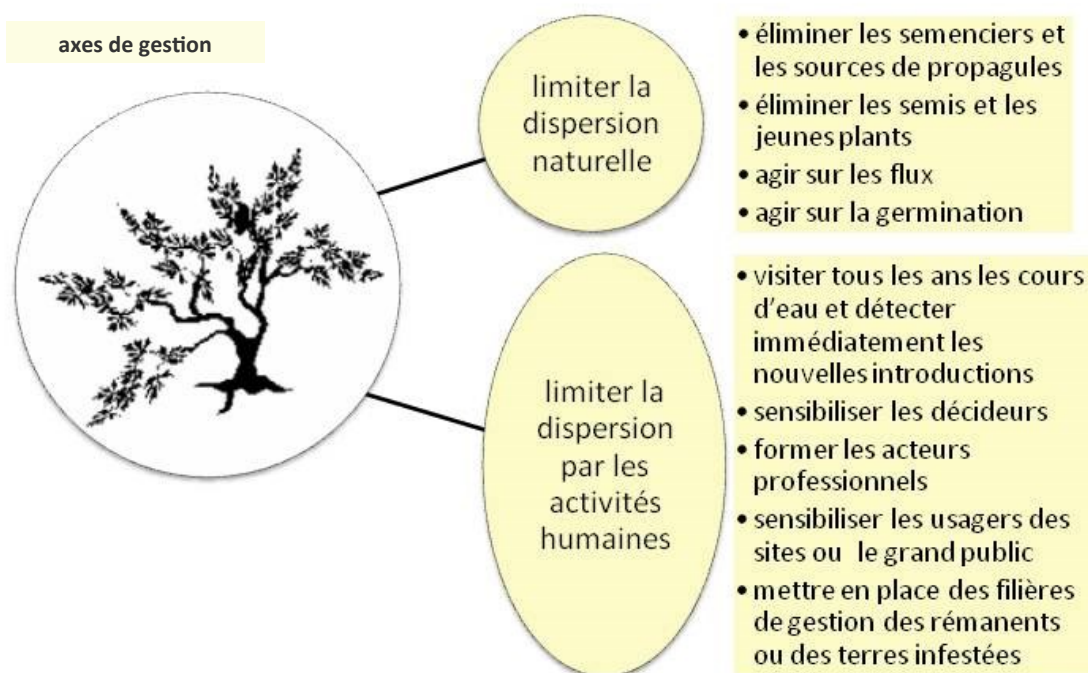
axes de gestion

limiter la dispersion naturelle

• éliminer les semenciers et les sources de propagules
• éliminer les semis et les jeunes plants
• agir sur les flux
• agir sur la germination

limiter la dispersion par les activités humaines

• visiter tous les ans les cours d'eau et détecter immédiatement les nouvelles introductions
• sensibiliser les décideurs
• former les acteurs professionnels
• sensibiliser les usagers des sites ou le grand public
• mettre en place des filières de gestion des rémanents ou des terres infestées